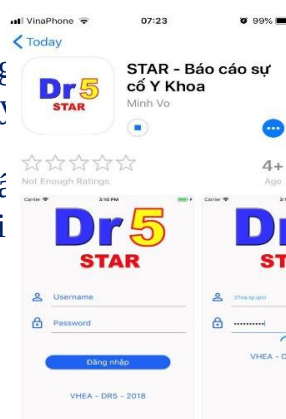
VinaPhone 07:23 99%

Today

Dr5 STAR

STAR - Báo cáo sự cố Y Khoa

Minh Vo

Not Enough Ratings

4+

Age

Carrier 2:10 PM

Dr5 STAR

Username

Password

Đăng nhập

VHEA - DR5 - 2018

Carrier 2:10 PM

Dr

ST

Khoa qt.qlcl

VHEA - D

g

y

á

i